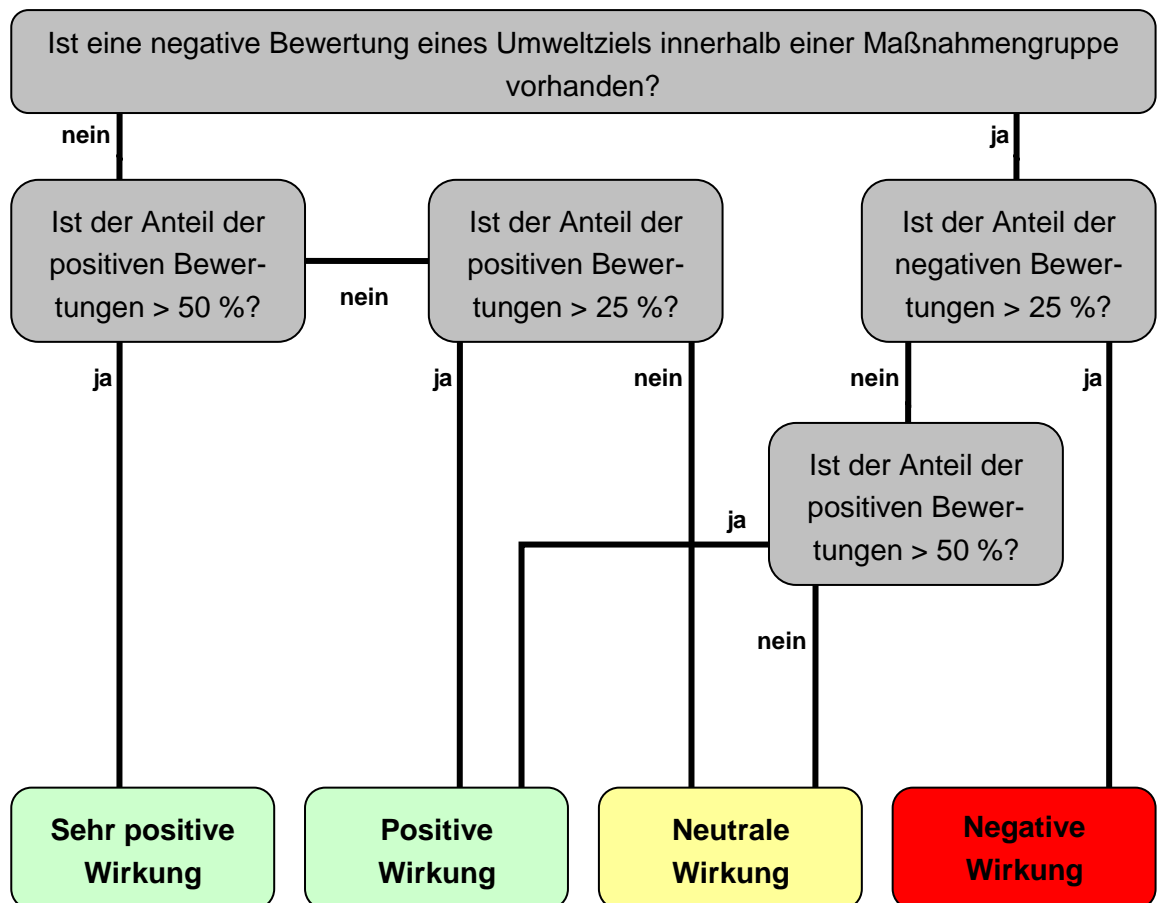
Ist eine negative Bewertung eines Umweltziels innerhalb einer Maßnahmengruppe vorhanden?

nein

ja

Ist der Anteil der positiven Bewertungen > 50 %?

nein

Ist der Anteil der positiven Bewertungen > 25 %?

Ist der Anteil der negativen Bewertungen > 25 %?

ja

ja

nein

nein

ja

Ist der Anteil der positiven Bewertungen > 50 %?

ja

nein

Sehr positive Wirkung

Positive Wirkung

Neutrale Wirkung

Negative Wirkung